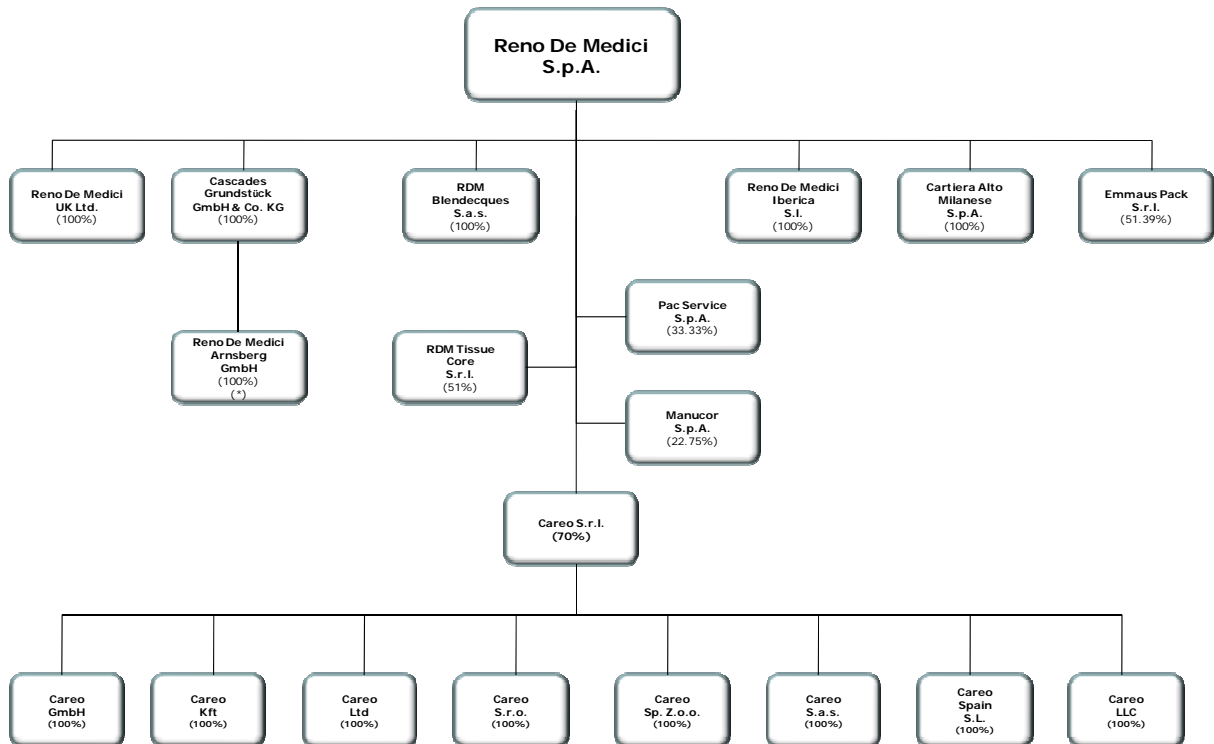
Reno De Medici S.p.A.

Reno De Medici UK Ltd. (100%)

Cascades Grundstück GmbH & Co. KG (100%)

RDM Blendecques S.a.s. (100%)

Reno De Medici Iberica S.l. (100%)

Cartiera Alto Milanese S.p.A. (100%)

Emmaus Pack S.r.l. (51.39%)

Reno De Medici Arnsberg GmbH (100%) (*)

Pac Service S.p.A. (33.33%)

RDM Tissue Core S.r.l. (51%)

Manucor S.p.A. (22.75%)

Careo S.r.l. (70%)

Careo GmbH (100%)

Careo Kft (100%)

Careo Ltd (100%)

Careo S.r.o. (100%)

Careo Sp. Z.o.o. (100%)

Careo S.a.s. (100%)

Careo Spain S.L. (100%)

Careo LLC (100%)